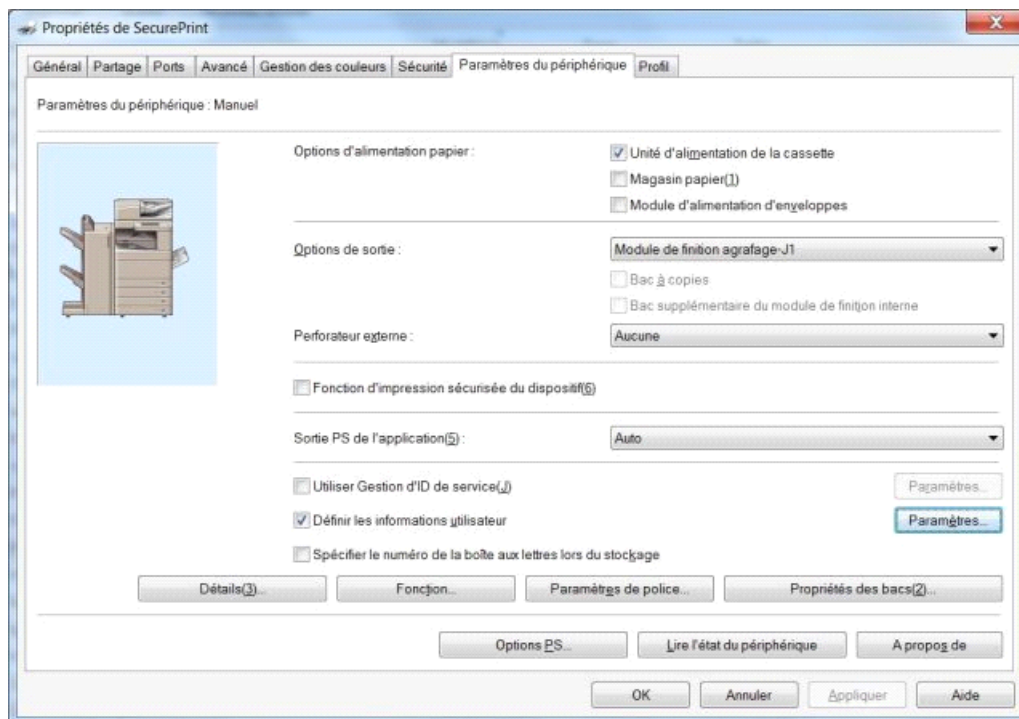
Propriétés de SecurePrint

Général | Partage | Ports | Avancé | Gestion des couleurs | Sécurité | Paramètres du périphérique | Profil

Paramètres du périphérique : Manuel

Options d'alimentation papier :

Unité d'alimentation de la cassette

Magasin papier(1)

Module d'alimentation d'enveloppes

Options de sortie :

Module de finition agrafage-J1

Bac à copies

Bac supplémentaire du module de finition interne

Perforateur externe :

Aucune

Fonction d'impression sécurisée du dispositif(6)

Sortie PS de l'application(5) :

Auto

Utiliser Gestion d'ID de service(J)

Paramètres...

Définir les informations utilisateur

Paramètres...

Spécifier le numéro de la boîte aux lettres lors du stockage

Détails(3)...

Fonction...

Paramètres de police...

Propriétés des bacs(2)...

Options PS...

Lire l'état du périphérique

A propos de

OK

Annuler

Appliquer

Aide